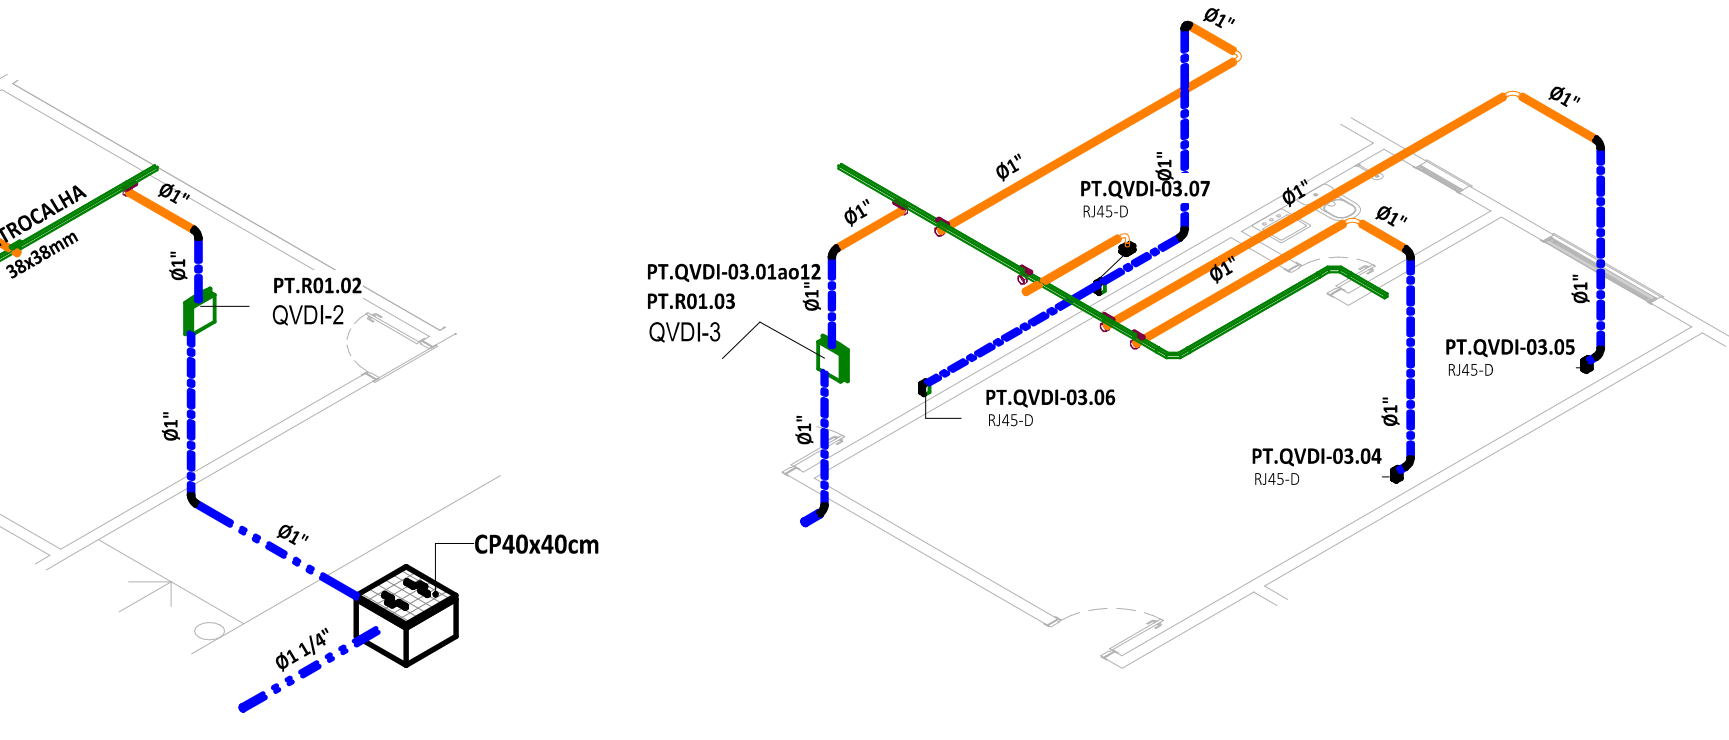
TROCALHA
38x38mm
Ø1"
Ø1"
PT.R01.02
QVDI-2
Ø1"
Ø1"
CP40x40cm
Ø1 1/4"

Ø1"
Ø1"
Ø1"
Ø1"
PT.QVDI-03.07
RJ45-D
Ø1"
Ø1"
Ø1"
Ø1"
PT.QVDI-03.01ao12
PT.R01.03
QVDI-3
Ø1"
Ø1"
PT.QVDI-03.06
RJ45-D
Ø1"
Ø1"
PT.QVDI-03.05
RJ45-D
PT.QVDI-03.04
RJ45-D